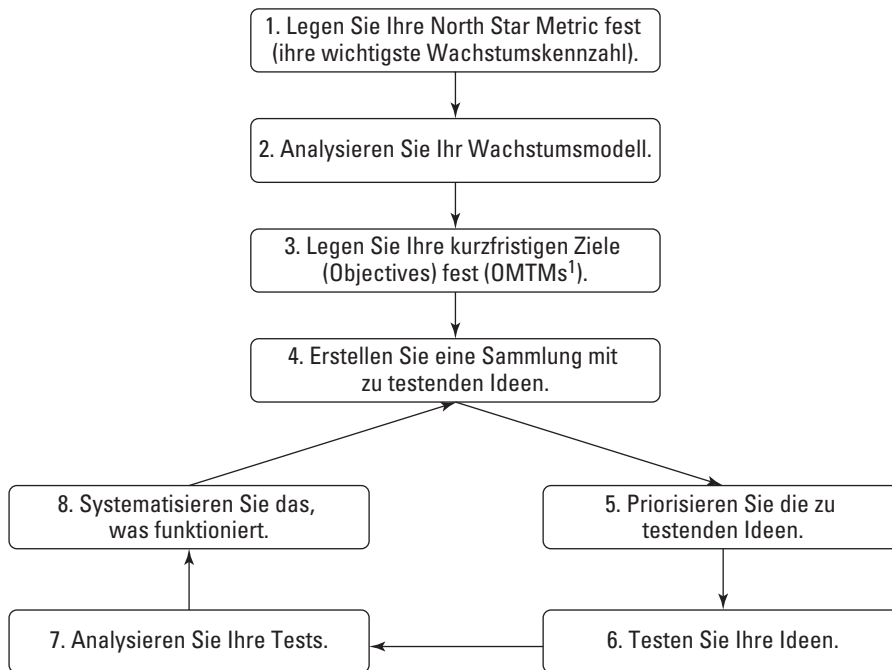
1. Legen Sie Ihre North Star Metric fest (ihre wichtigste Wachstumskennzahl).

2. Analysieren Sie Ihr Wachstumsmodell.

3. Legen Sie Ihre kurzfristigen Ziele (Objectives) fest (OMTMs$^1$).

4. Erstellen Sie eine Sammlung mit zu testenden Ideen.

5. Priorisieren Sie die zu testenden Ideen.

6. Testen Sie Ihre Ideen.

7. Analysieren Sie Ihre Tests.

8. Systematisieren Sie das, was funktioniert.